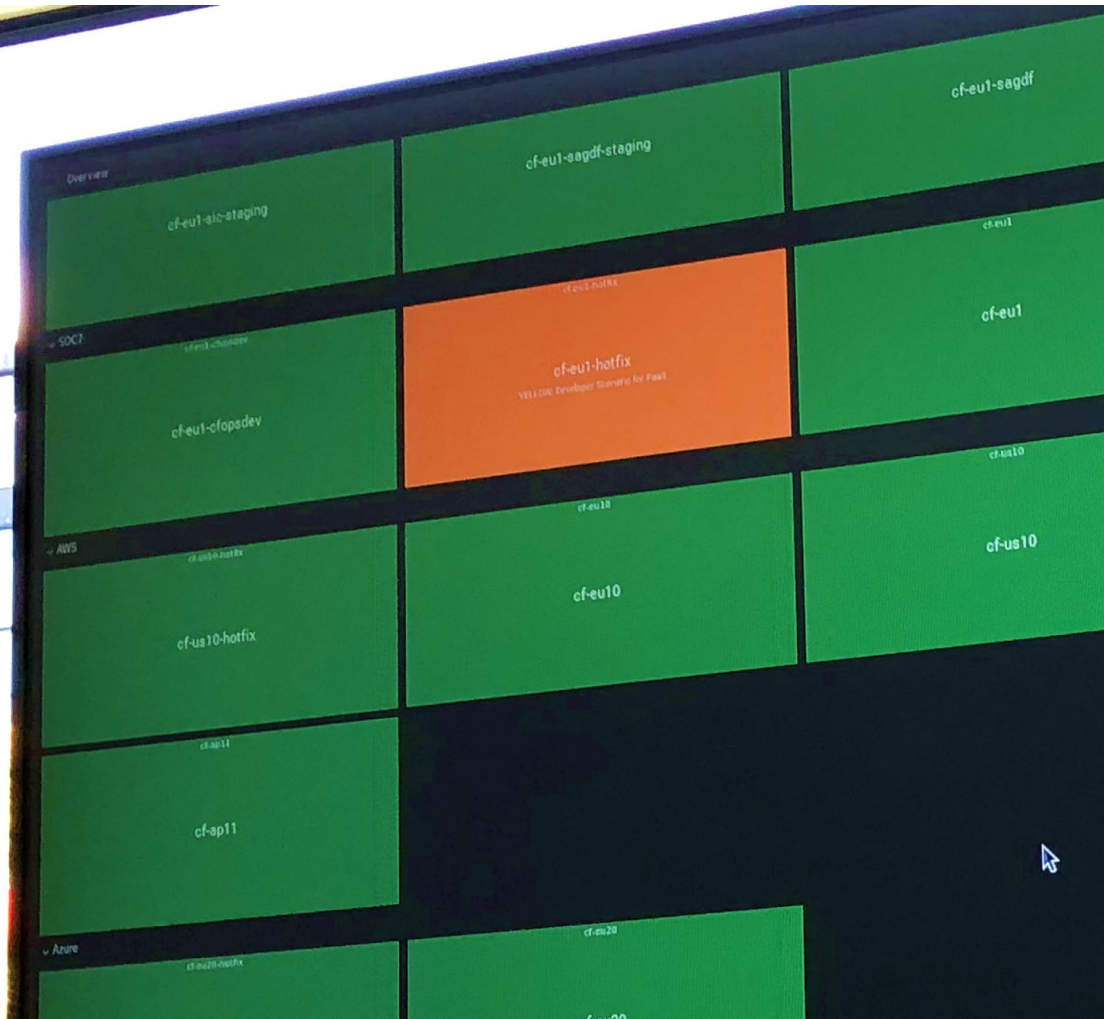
Overview

cf-eu1-sic-staging

cf-eu1-sagdf-staging

cf-eu1-sagdf

SOC2

cf-eu1-cfopsdev

cf-eu1-cfopsdev

cf-eu1-hotfix

cf-eu1-hotfix

YELLOW: Developer Scenario for PaaS

cf-eu1

cf-eu1

AWS

cf-us10-hotfix

cf-us10-hotfix

cf-eu10

cf-eu10

cf-us10

cf-us10

cf-ap11

cf-ap11

Azure

cf-eu20-hotfix

cf-eu20

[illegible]